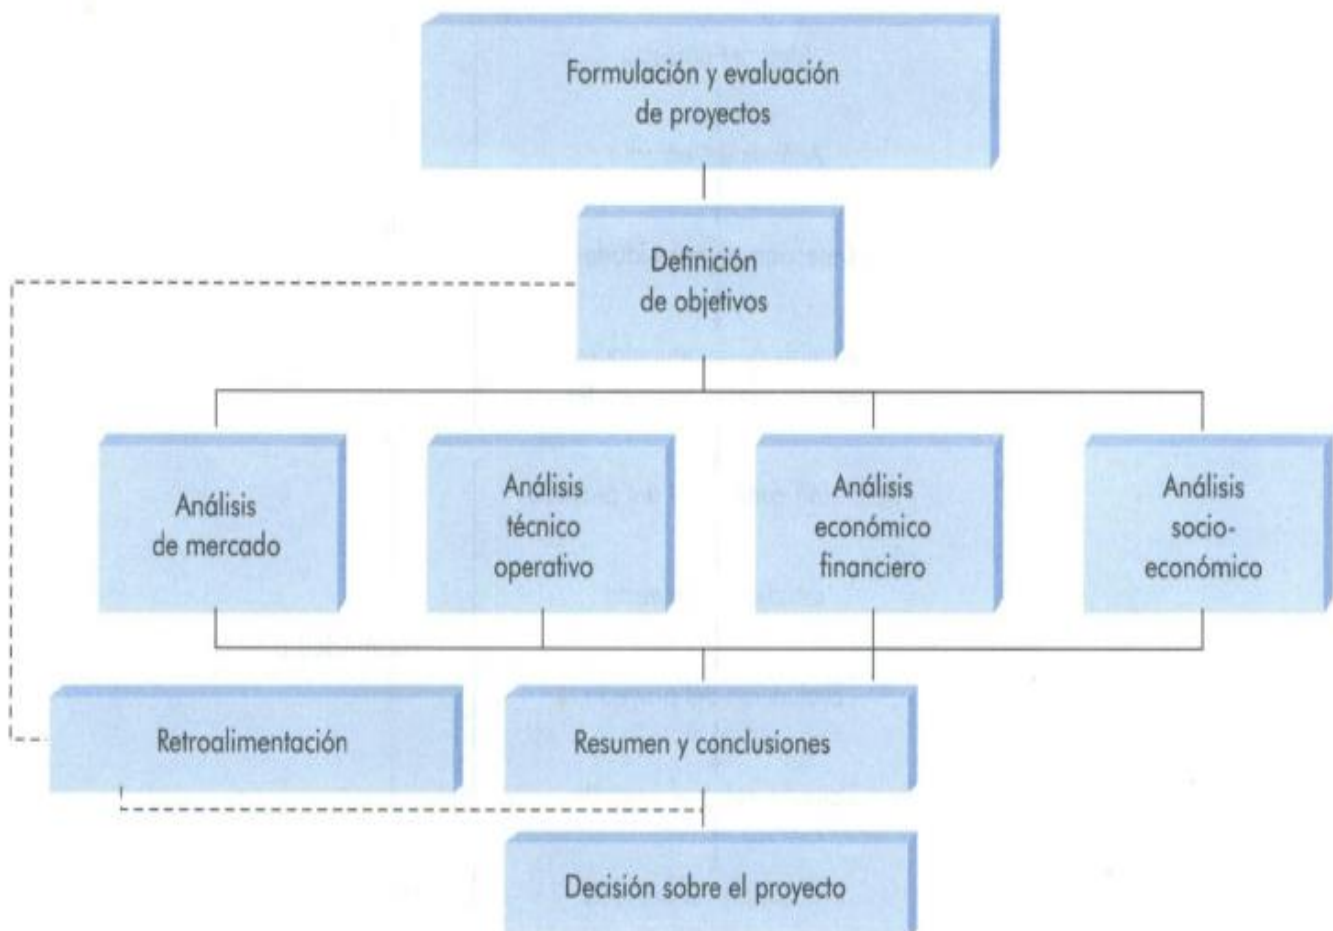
Formulación y evaluación de proyectos

Definición de objetivos

Análisis de mercado

Análisis técnico operativo

Análisis económico financiero

Análisis socio-económico

Retroalimentación

Resumen y conclusiones

Decisión sobre el proyecto